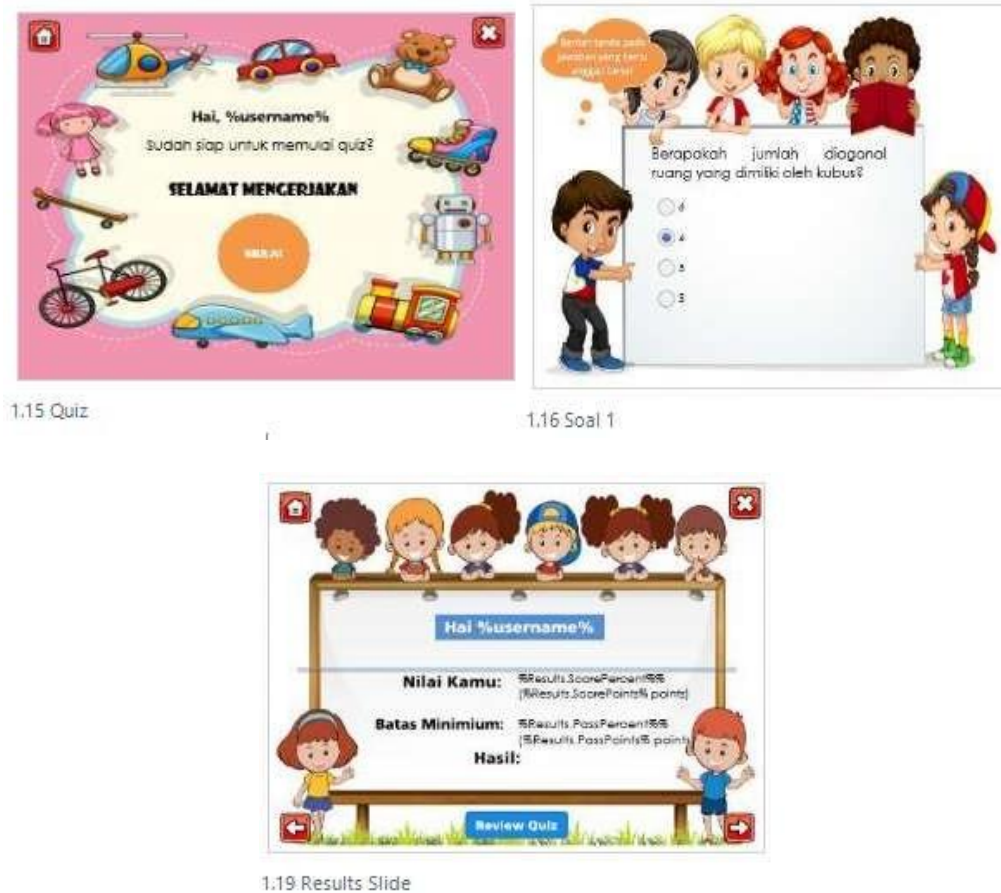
Hai, %username%

Sudah siap untuk memulai quiz?

SELAMAT MENGERJAKAN

MULAI

1.15 Quiz

Berikan tanda pada jawaban yang kamu anggap benar

Berapakah jumlah diagonal ruang yang dimiliki oleh kubus?

6

4

8

3

1.16 Soal 1

Hai %username%

Nilai Kamu: %Results.ScorePercent%% (%Results.ScorePoints% points)

Batas Minimium: %Results.PassPercent%% (%Results.PassPoints% points)

Hasil:

Review Quiz

1.19 Results Slide